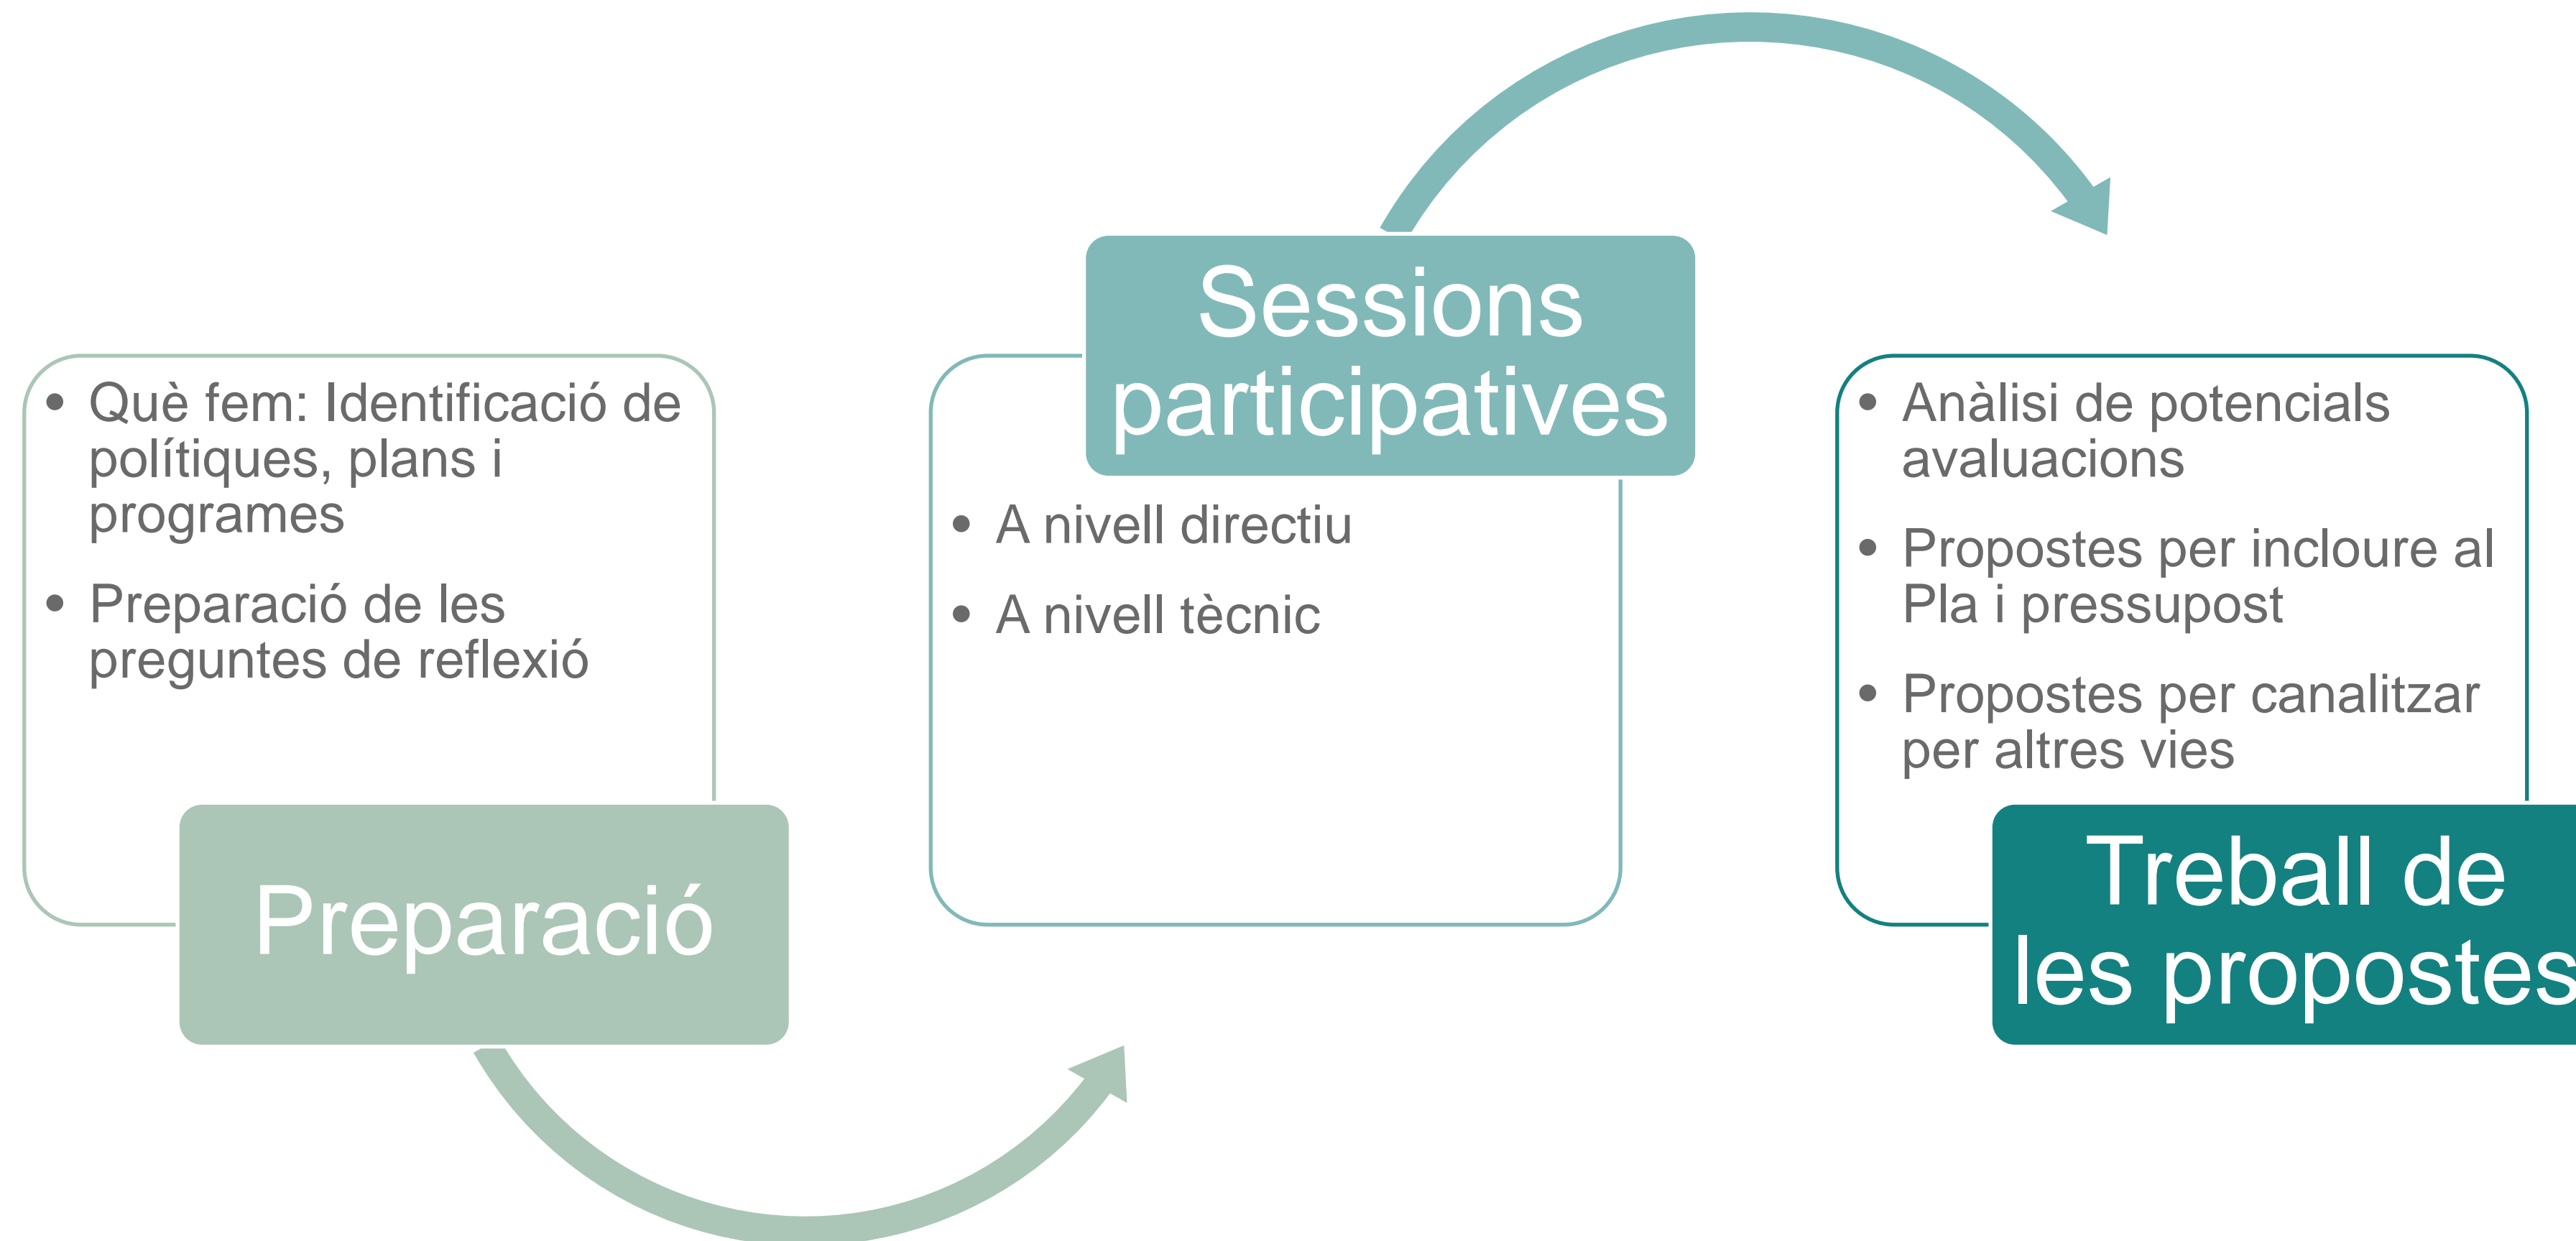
- Què fem: Identificació de polítiques, plans i programes
- Preparació de les preguntes de reflexió

Preparació

Sessions participatives

- A nivell directiu
- A nivell tècnic

- Anàlisi de potencials avaluacions
- Propostes per incloure al Pla i pressupost
- Propostes per canalitzar per altres vies

Treball de les propostes